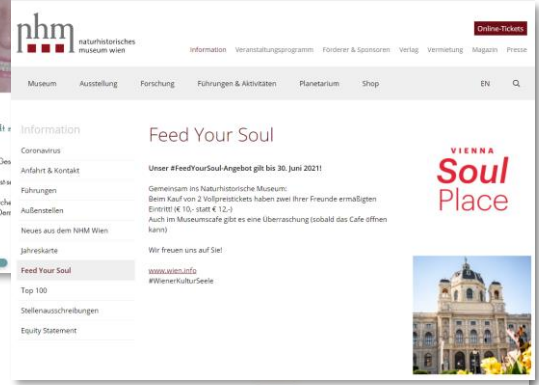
nhm naturhistorisches museum wien

Online-Tickets

Information Veranstaltungsprogramm Förderer & Sponsoren Verlag Vermietung Magazin Presse

Museum Ausstellung Forschung Führungen & Aktivitäten Planetarium Shop EN

Information
Coronavirus
Anfahrt & Kontakt
Führungen
Außenstellen
Neues aus dem NHM Wien
Jahreskarte
Feed Your Soul
Top 100
Stellenausschreibungen
Equity Statement

Feed Your Soul

Unser #FeedYourSoul-Angebot gilt bis 30. Juni 2021!

Gemeinsam ins Naturhistorische Museum:
Beim Kauf von 2 Vollpreistickets haben zwei Ihrer Freunde ermäßigten Eintritt! (€ 10,- statt € 12,-)
Auch im Museumscafe gibt es eine Überraschung (sobald das Cafe öffnen kann)

Wir freuen uns auf Sie!

www.wien.info
#WienerKulturSeele

VIENNA
Soul
Place